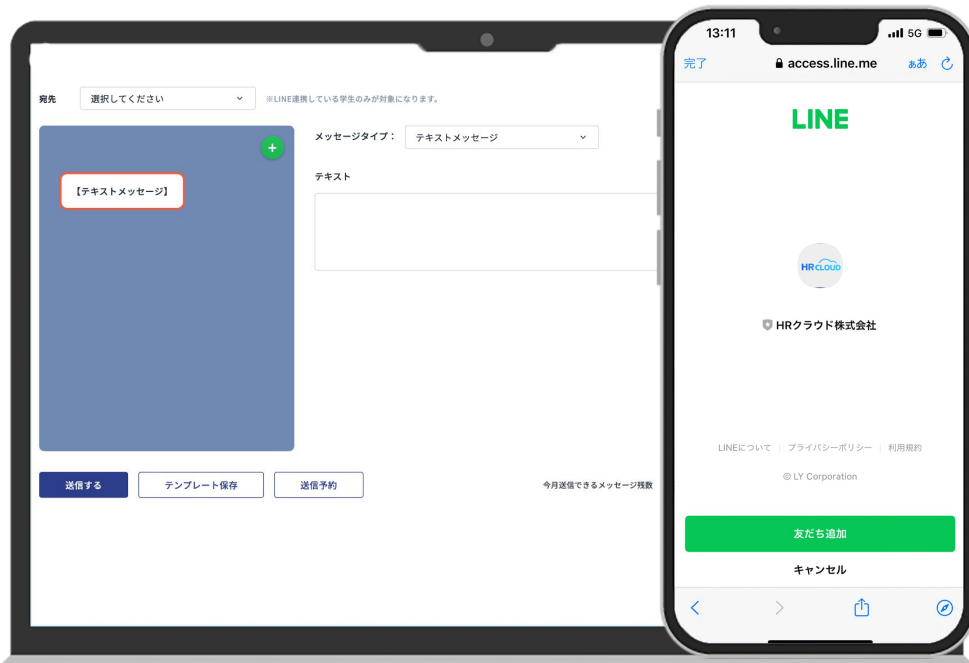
宛先 選択してください ※LINE連携している学生のみが対象になります。

+

【テキストメッセージ】

メッセージタイプ： テキストメッセージ

テキスト

送信する テンプレート保存 送信予約

今月送信できるメッセージ残数

13:11 5G

完了 access.line.me ぁあ

LINE

HRCLOUD

HRクラウド株式会社

LINEについて | プライバシーポリシー | 利用規約

© LY Corporation

友だち追加

キャンセル